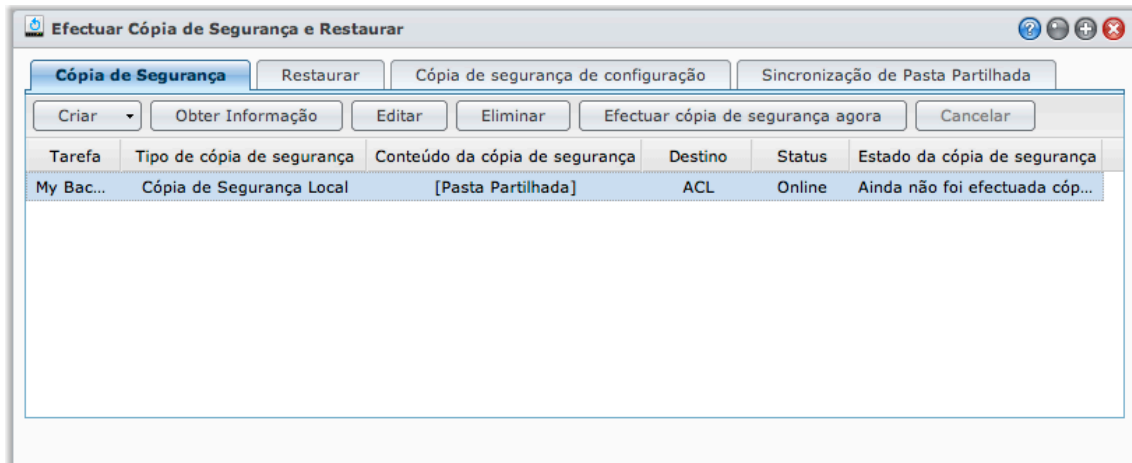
Efectuar Cópia de Segurança e Restaurar

Cópia de Segurança | Restaurar | Cópia de segurança de configuração | Sincronização de Pasta Partilhada

Criar | Obter Informação | Editar | Eliminar | Efectuar cópia de segurança agora | Cancelar

| Tarefa | Tipo de cópia de segurança | Conteúdo da cópia de segurança | Destino | Status | Estado da cópia de segurança |
|---|---|---|---|---|---|
| My Bac... | Cópia de Segurança Local | [Pasta Partilhada] | ACL | Online | Ainda não foi efectuada cóp... |